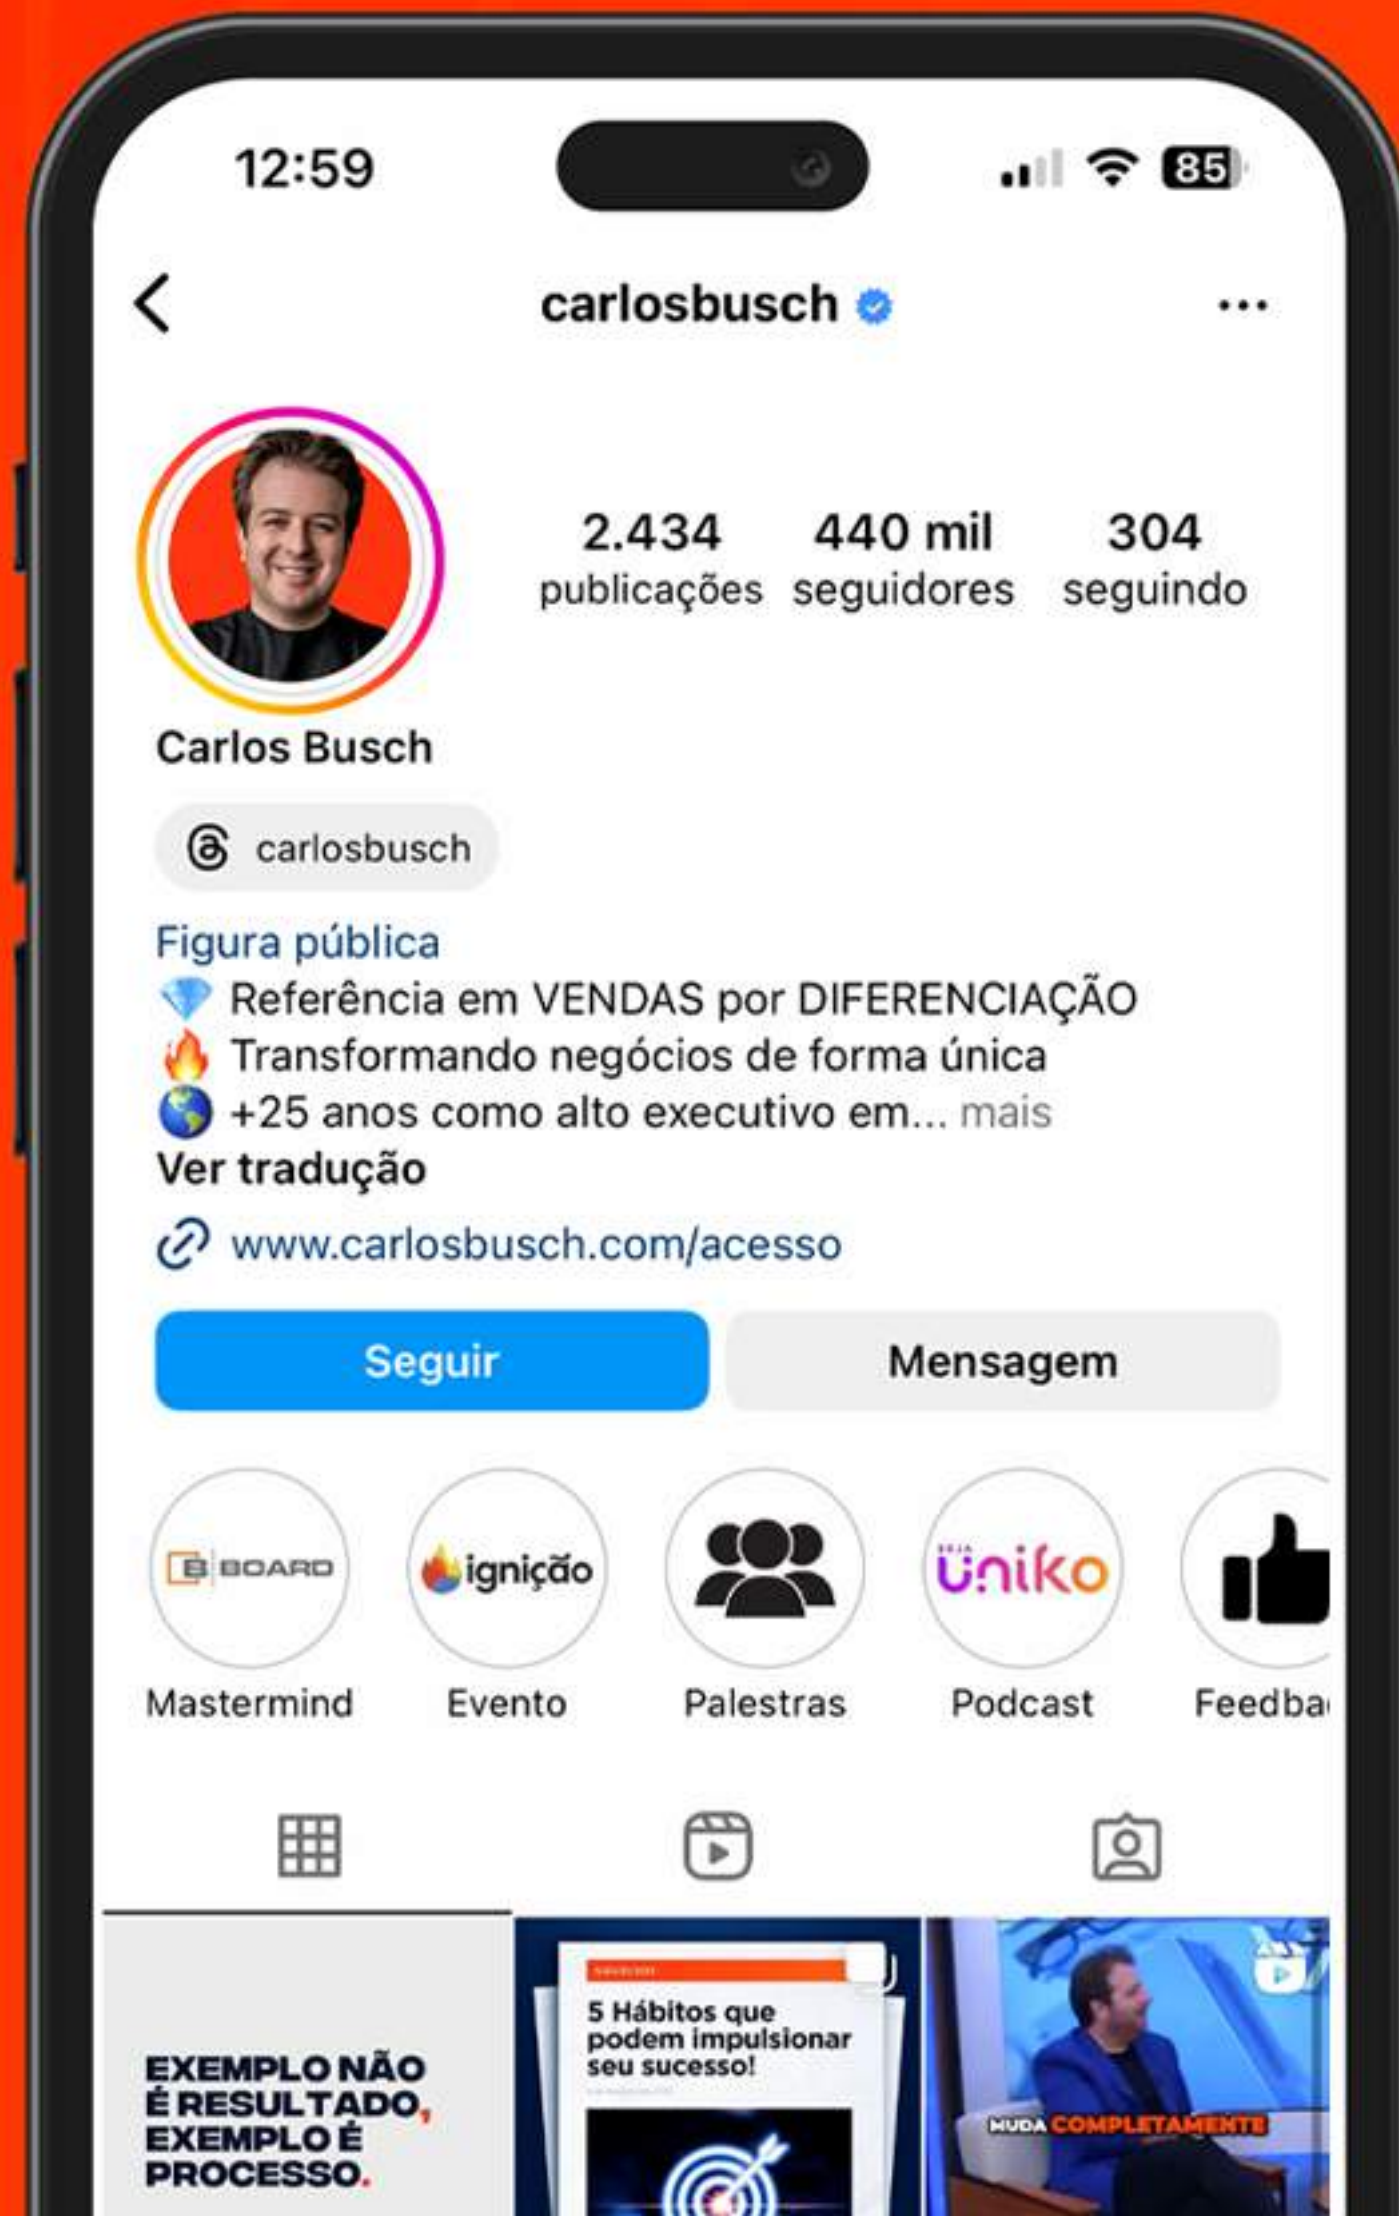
12:59

85

carlosbusch

2.434 publicações

440 mil seguidores

304 seguindo

Carlos Busch

carlosbusch

Figura pública
💎 Referência em VENDAS por DIFERENCIAÇÃO
🔥 Transformando negócios de forma única
🌎 +25 anos como alto executivo em... mais
Ver tradução

www.carlosbusch.com/acesso

Seguir

Mensagem

B BOARD
Mastermind

ignição
Evento

Palestras

SEJA Úniko
Podcast

Feedba

EXEMPLO NÃO É RESULTADO, EXEMPLO É PROCESSO.

5 Hábitos que podem impulsionar seu sucesso!

MUDA COMPLETAMENTE